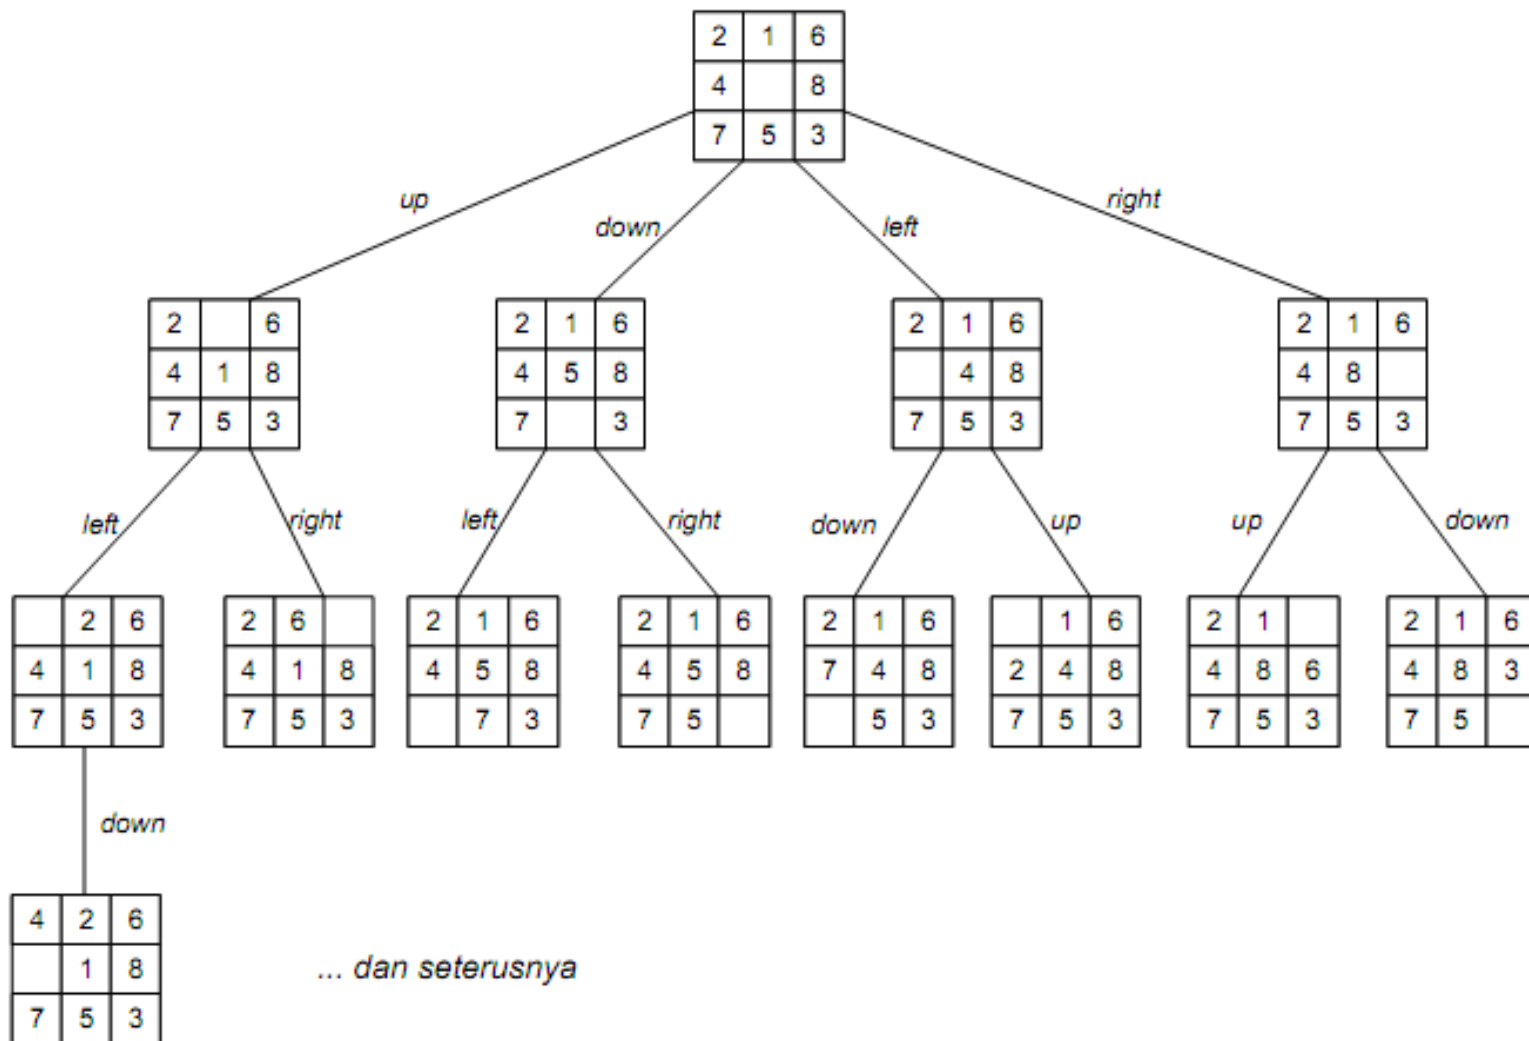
| 2 | 1 | 6 |
|---|---|---|
| 4 |  | 8 |
| 7 | 5 | 3 |

up

down

left

right

| 2 |  | 6 |
|---|---|---|
| 4 | 1 | 8 |
| 7 | 5 | 3 |

| 2 | 1 | 6 |
|---|---|---|
| 4 | 5 | 8 |
| 7 |  | 3 |

| 2 | 1 | 6 |
|---|---|---|
|  | 4 | 8 |
| 7 | 5 | 3 |

| 2 | 1 | 6 |
|---|---|---|
| 4 | 8 |  |
| 7 | 5 | 3 |

left

right

left

right

down

up

up

down

|  | 2 | 6 |
|---|---|---|
| 4 | 1 | 8 |
| 7 | 5 | 3 |

| 2 | 6 |  |
|---|---|---|
| 4 | 1 | 8 |
| 7 | 5 | 3 |

| 2 | 1 | 6 |
|---|---|---|
| 4 | 5 | 8 |
|  | 7 | 3 |

| 2 | 1 | 6 |
|---|---|---|
| 4 | 5 | 8 |
| 7 | 5 |  |

| 2 | 1 | 6 |
|---|---|---|
| 7 | 4 | 8 |
|  | 5 | 3 |

|  | 1 | 6 |
|---|---|---|
| 2 | 4 | 8 |
| 7 | 5 | 3 |

| 2 | 1 |  |
|---|---|---|
| 4 | 8 | 6 |
| 7 | 5 | 3 |

| 2 | 1 | 6 |
|---|---|---|
| 4 | 8 | 3 |
| 7 | 5 |  |

down

| 4 | 2 | 6 |
|---|---|---|
|  | 1 | 8 |
| 7 | 5 | 3 |

... dan seterusnya